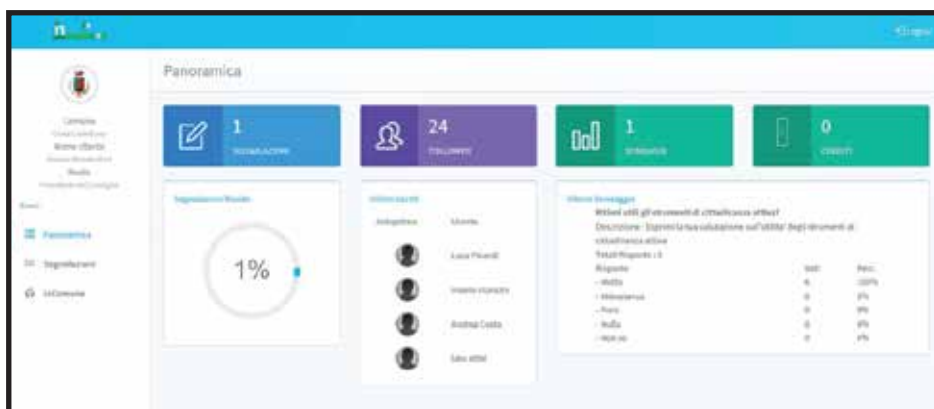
Panoramica

1
SEGNALAZIONI

24
FOLLOWERS

1
SONDAGGI

0
EVENTI

Segnalazioni Risolte

1%

Ultimi iscritti

Avatar

Utente

Luca Picardi

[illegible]

Andrea Costa

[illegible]

Ultimo Sondaggio

Ritieni utili gli strumenti di cittadinanza attiva?

Descrizione : Esprimi la tua valutazione sull'utilità degli strumenti di cittadinanza attiva

Totale Risposte : 1

| Risposte | Voti | Perc. |
|---|---|---|
| - Molto | 1 | 100% |
| - Abbastanza | 0 | 0% |
| - Poco | 0 | 0% |
| - Nulla | 0 | 0% |
| - Non so | 0 | 0% |

Comune

Nome Utente

Ruolo

Panoramica

Segnalazioni

Il Comune

Logout